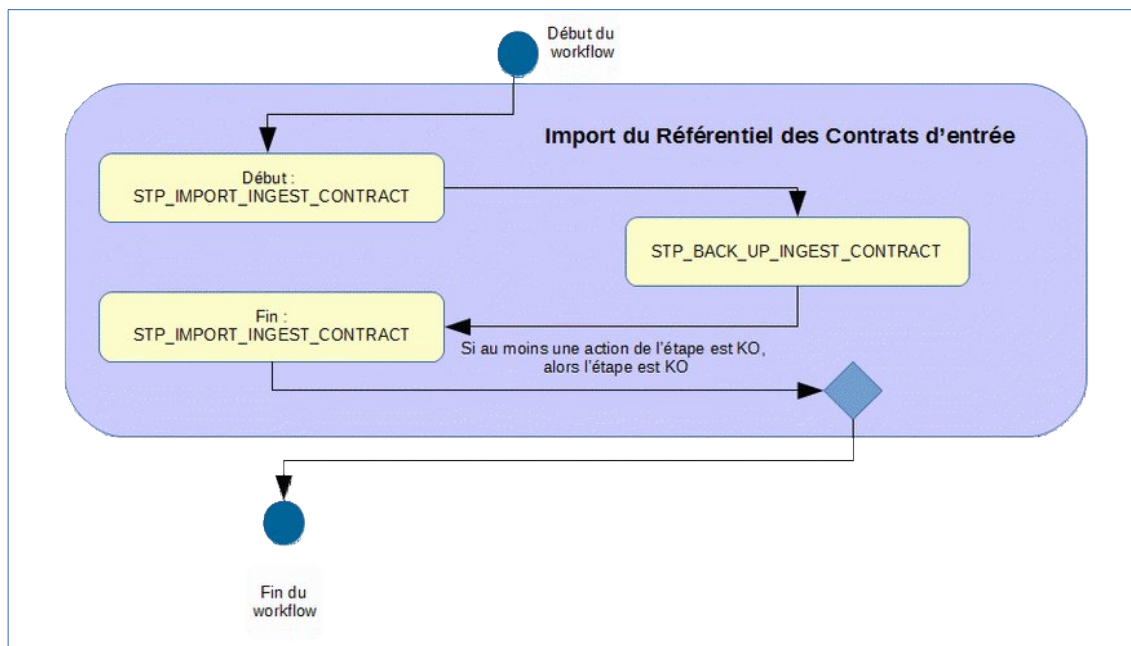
Début du workflow

Import du Référentiel des Contrats d'entrée

Début : STP_IMPORT_INGEST_CONTRACT

STP_BACK_UP_INGEST_CONTRACT

Fin : STP_IMPORT_INGEST_CONTRACT

Si au moins une action de l'étape est KO, alors l'étape est KO

Fin du workflow